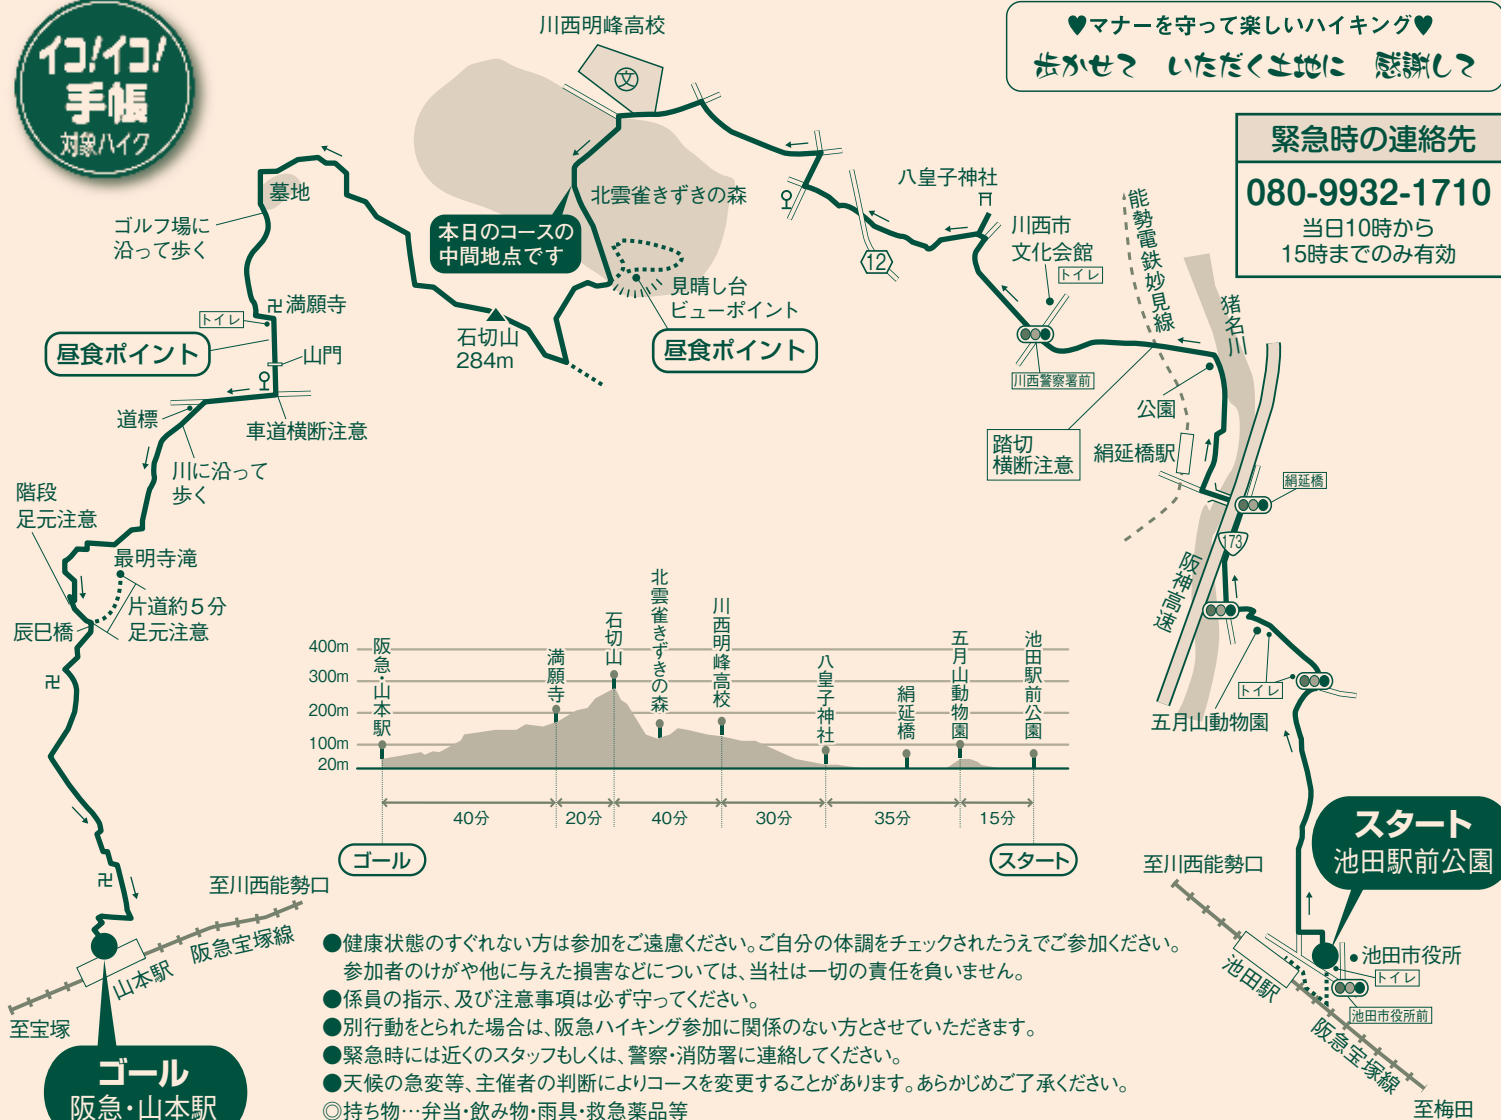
イコ!イコ!手帳
対象ハイク

♥マナーを守って楽しいハイキング♥
歩かせて いただく土地に 感謝して

緊急時の連絡先
080-9932-1710
当日10時から15時までのみ有効

川西明峰高校
北雲雀きずきの森
本日のコースの中間地点です
見晴し台
ビューポイント
昼食ポイント
石切山
284m
八皇子神社
川西市文化会館
トイレ
能勢電鉄妙見線
猪名川
12
川西警察署前
公園
踏切横断注意
絹延橋駅
絹延橋
173
阪神高速
トイレ
五月山動物園
スタート
池田駅前公園
至川西能勢口
池田市役所
トイレ
池田市役所前
池田駅
阪急宝塚線
至梅田

墓地
ゴルフ場に沿って歩く
満願寺
トイレ
昼食ポイント
山門
道標
車道横断注意
川に沿って歩く
階段
足元注意
最明寺滝
片道約5分
足元注意
辰巳橋
至川西能勢口
阪急宝塚線
山本駅
至宝塚
ゴール
阪急・山本駅

400m
300m
200m
100m
20m
阪急・山本駅
満願寺
石切山
北雲雀きずきの森
川西明峰高校
八皇子神社
絹延橋
五月山動物園
池田駅前公園
40分
20分
40分
30分
35分
15分
ゴール
スタート

●健康状態のすぐれない方は参加をご遠慮ください。ご自分の体調をチェックされたうえでご参加ください。
参加者のけがや他に与えた損害などについては、当社は一切の責任を負いません。
●係員の指示、及び注意事項は必ず守ってください。
●別行動をとられた場合は、阪急ハイキング参加に関係のない方とさせていただきます。
●緊急時には近くのスタッフもしくは、警察・消防署に連絡してください。
●天候の急変等、主催者の判断によりコースを変更することがあります。あらかじめご了承ください。
◎持ち物…弁当・飲み物・雨具・救急薬品等